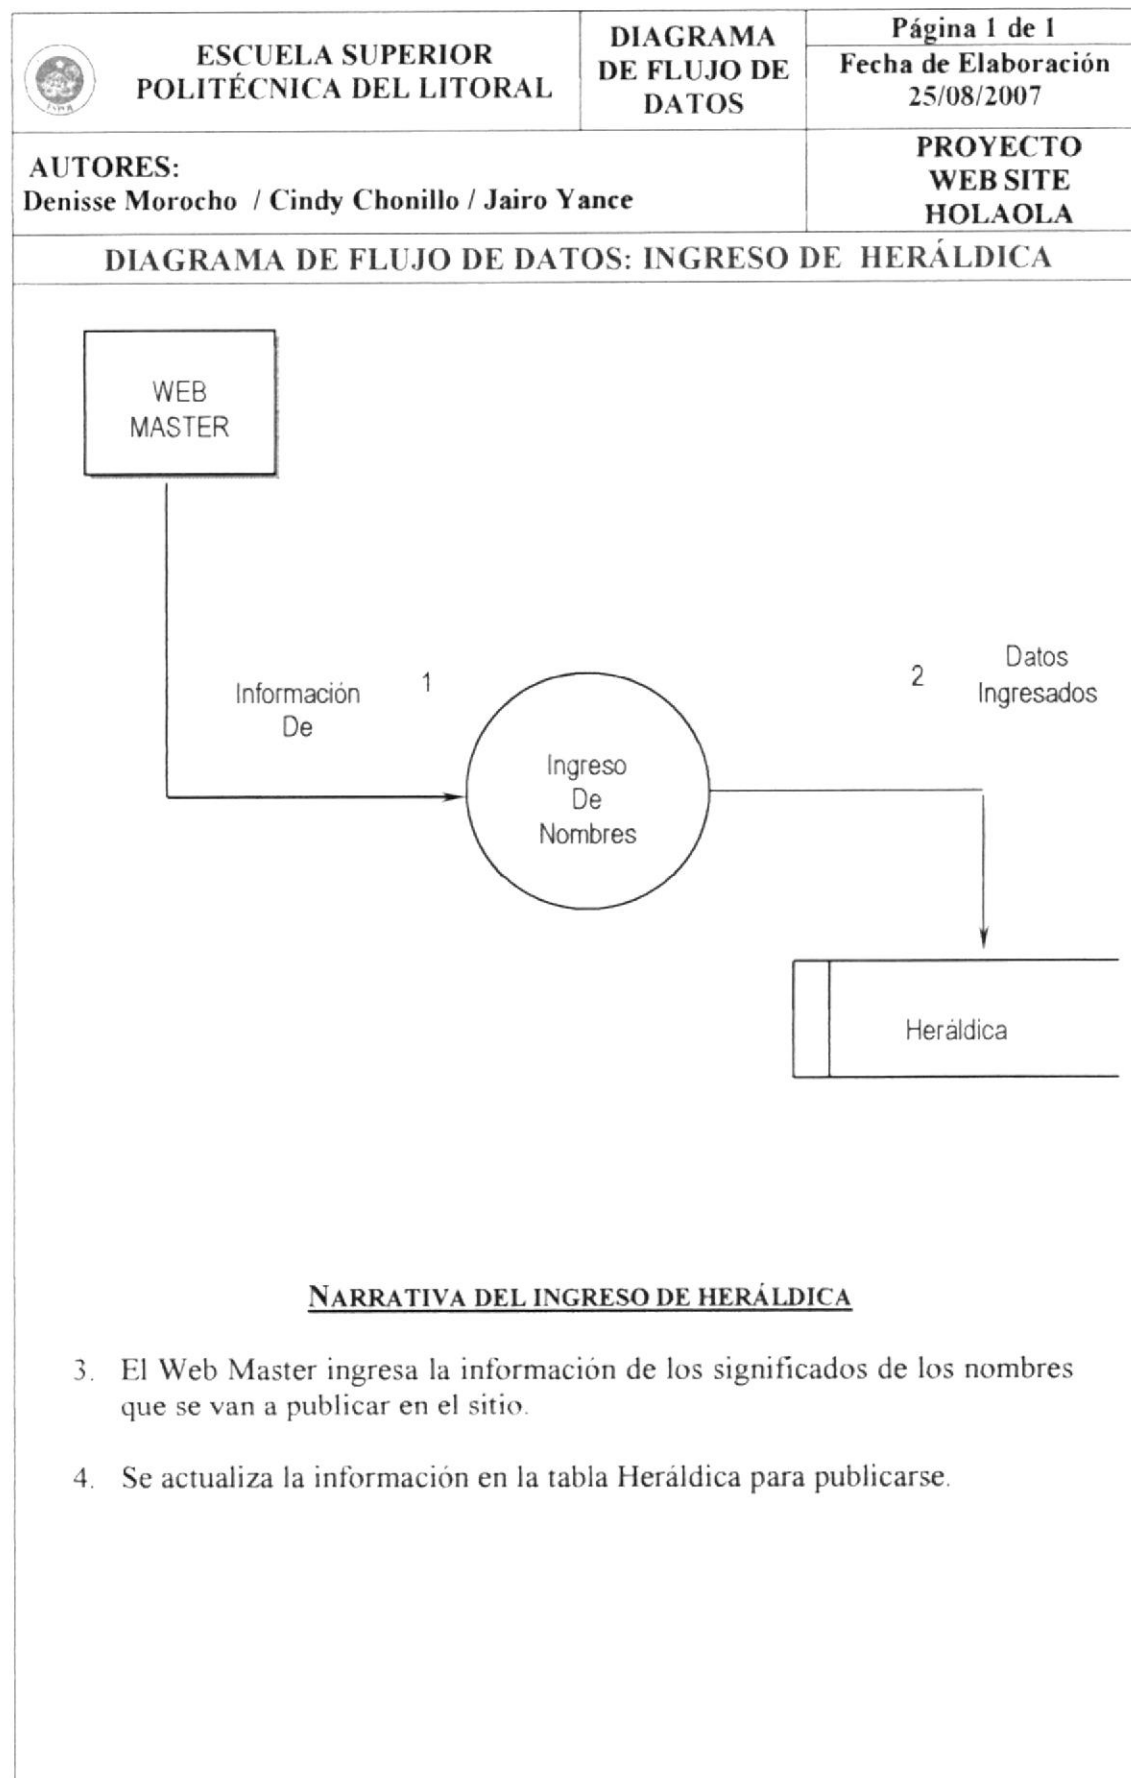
| ESCUELA SUPERIOR POLITÉCNICA DEL LITORAL | DIAGRAMA DE FLUJO DE DATOS | Página 1 de 1 |
|---|---|---|
| | | Fecha de Elaboración 25/08/2007 |
| AUTORES: Denisse Morocho / Cindy Chonillo / Jairo Yance | | PROYECTO WEB SITE HOLAOLA |

DIAGRAMA DE FLUJO DE DATOS: INGRESO DE HERÁLDICA

WEB MASTER

Información De

1

Ingreso De Nombres

2

Datos Ingresados

Heráldica

NARRATIVA DEL INGRESO DE HERÁLDICA

3. El Web Master ingresa la información de los significados de los nombres que se van a publicar en el sitio.

4. Se actualiza la información en la tabla Heráldica para publicarse.